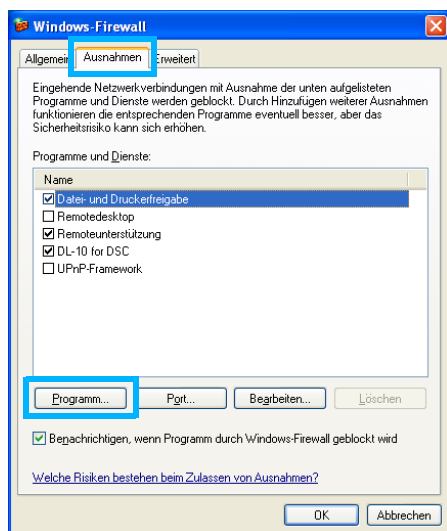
Windows-Firewall

Allgemein | Ausnahmen | Erweitert

Eingehende Netzwerkverbindungen mit Ausnahme der unten aufgelisteten Programme und Dienste werden geblockt. Durch Hinzufügen weiterer Ausnahmen funktionieren die entsprechenden Programme eventuell besser, aber das Sicherheitsrisiko kann sich erhöhen.

Programme und Dienste:

Name
☑ Datei- und Druckerfreigabe
☐ Remotedesktop
☑ Remoteunterstützung
☑ DL-10 for DSC
☐ UPnP-Framework

Programm... | Port... | Bearbeiten... | Löschen

☑ Benachrichtigen, wenn Programm durch Windows-Firewall geblockt wird

Welche Risiken bestehen beim Zulassen von Ausnahmen?

OK | Abbrechen